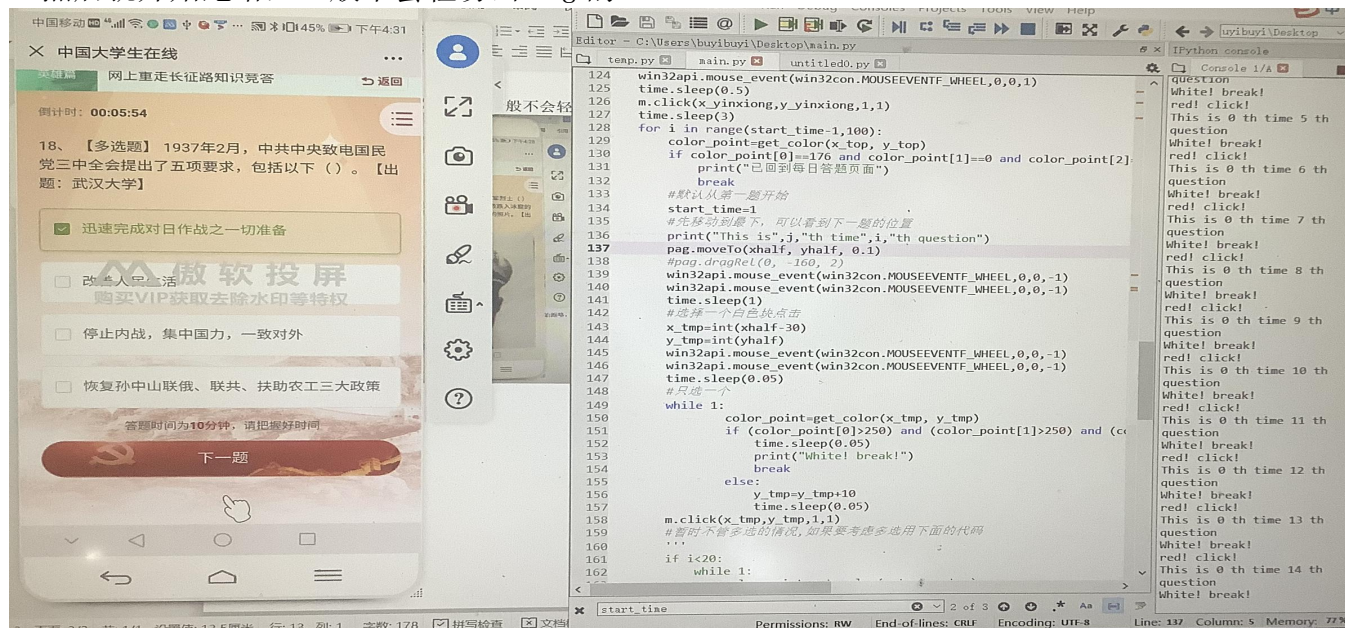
中国移动 下午4:31 45%

× 中国大学生在线 ···

英雄篇 网上重走长征路知识竞答 返回

倒计时: 00:05:54

18、【多选题】1937年2月，中共中央致电国民党三中全会提出了五项要求，包括以下（）。【出题：武汉大学】

迅速完成对日作战之一切准备

改善人民生活

傲软投屏
购买VIP获取去除水印等特权

停止内战，集中国力，一致对外

恢复孙中山联俄、联共、扶助农工三大政策

答题时间为10分钟，请把握好时间

下一题

般不会轻

Editor - C:\Users\buyibuyi\Desktop\main.py

temp.py main.py untitled0.py

```
124     win32api.mouse_event(win32con.MOUSEEVENTF_WHEEL,0,0,1)
125     time.sleep(0.5)
126     m.click(x_yinxiong,y_yinxiong,1,1)
127     time.sleep(3)
128     for i in range(start_time-1,100):
129         color_point=get_color(x_top, y_top)
130         if color_point[0]==176 and color_point[1]==0 and color_point[2]
131             print("已回到每日答题页面")
132             break
133         #默认从第一题开始
134         start_time=1
135         #先移动到最下，可以看到下一题的位置
136         print("This is",j,"th time",i,"th question")
137         pag.moveTo(xhalf, yhalf, 0.1)
138         #pag.dragRel(0, -160, 2)
139         win32api.mouse_event(win32con.MOUSEEVENTF_WHEEL,0,0,-1)
140         win32api.mouse_event(win32con.MOUSEEVENTF_WHEEL,0,0,-1)
141         time.sleep(1)
142         #选择一个白色块点击
143         x_tmp=int(xhalf-30)
144         y_tmp=int(yhalf)
145         win32api.mouse_event(win32con.MOUSEEVENTF_WHEEL,0,0,-1)
146         win32api.mouse_event(win32con.MOUSEEVENTF_WHEEL,0,0,-1)
147         time.sleep(0.05)
148         #只选一个
149         while 1:
150             color_point=get_color(x_tmp, y_tmp)
151             if (color_point[0]>250) and (color_point[1]>250) and (c
152                 time.sleep(0.05)
153                 print("White! break!")
154                 break
155             else:
156                 y_tmp=y_tmp+10
157                 time.sleep(0.05)
158         m.click(x_tmp,y_tmp,1,1)
159         #暂时不管多选的情况,如果要考虑多选用下面的代码
160         '''
161         if i<20:
162             while 1:
```

start_time 2 of 3

Permissions: RW End-of-lines: CRLF Encoding: UTF-8 Line: 137 Column: 5 Memory: 77%

IPython console

Console 1/A

question
White! break!
red! click!
This is 0 th time 5 th question
White! break!
red! click!
This is 0 th time 6 th question
White! break!
red! click!
This is 0 th time 7 th question
White! break!
red! click!
This is 0 th time 8 th question
White! break!
red! click!
This is 0 th time 9 th question
White! break!
red! click!
This is 0 th time 10 th question
White! break!
red! click!
This is 0 th time 11 th question
White! break!
red! click!
This is 0 th time 12 th question
White! break!
red! click!
This is 0 th time 13 th question
White! break!
red! click!
This is 0 th time 14 th question
White! break!